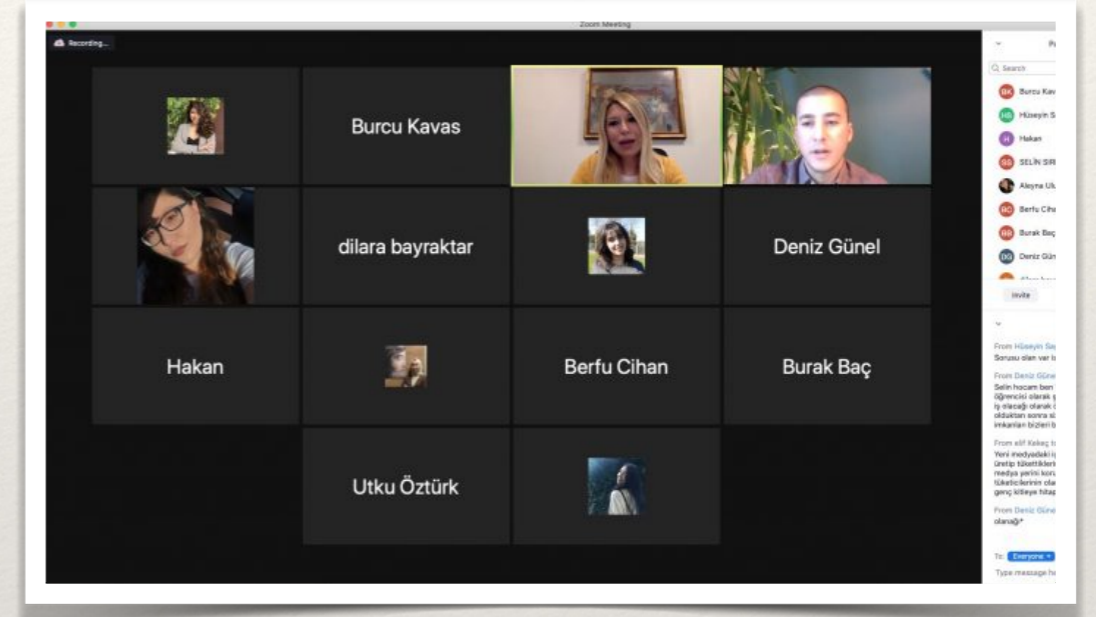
Zoom Meeting

Recording...

Burcu Kavas

dilara bayraktar

Deniz Günel

Hakan

Berfu Cihan

Burak Baç

Utku Öztürk

Pa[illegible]

Search

BK Burcu Kav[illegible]

HS Hüseyin S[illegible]

H Hakan

SS SELİN SIR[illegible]

Aleyna Ulu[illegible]

BC Berfu Ciha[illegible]

BB Burak Baç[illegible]

DG Deniz Gün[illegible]

Invite

From Hüseyin Saç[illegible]
Sorusu olan var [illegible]

From Deniz Güne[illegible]
Selin hocam ben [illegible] öğrencisi olarak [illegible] iş olacağı olarak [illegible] olduktan sonra s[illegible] imkanları bizleri b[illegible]

From elif Keleş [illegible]
Yeni medyadaki i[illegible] üretip tükettikleri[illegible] medya yerini kor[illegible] tüketicilerinin ola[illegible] genç kitleye hitap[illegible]

From Deniz Güne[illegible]
olanağı*

To: Everyone

Type message h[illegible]